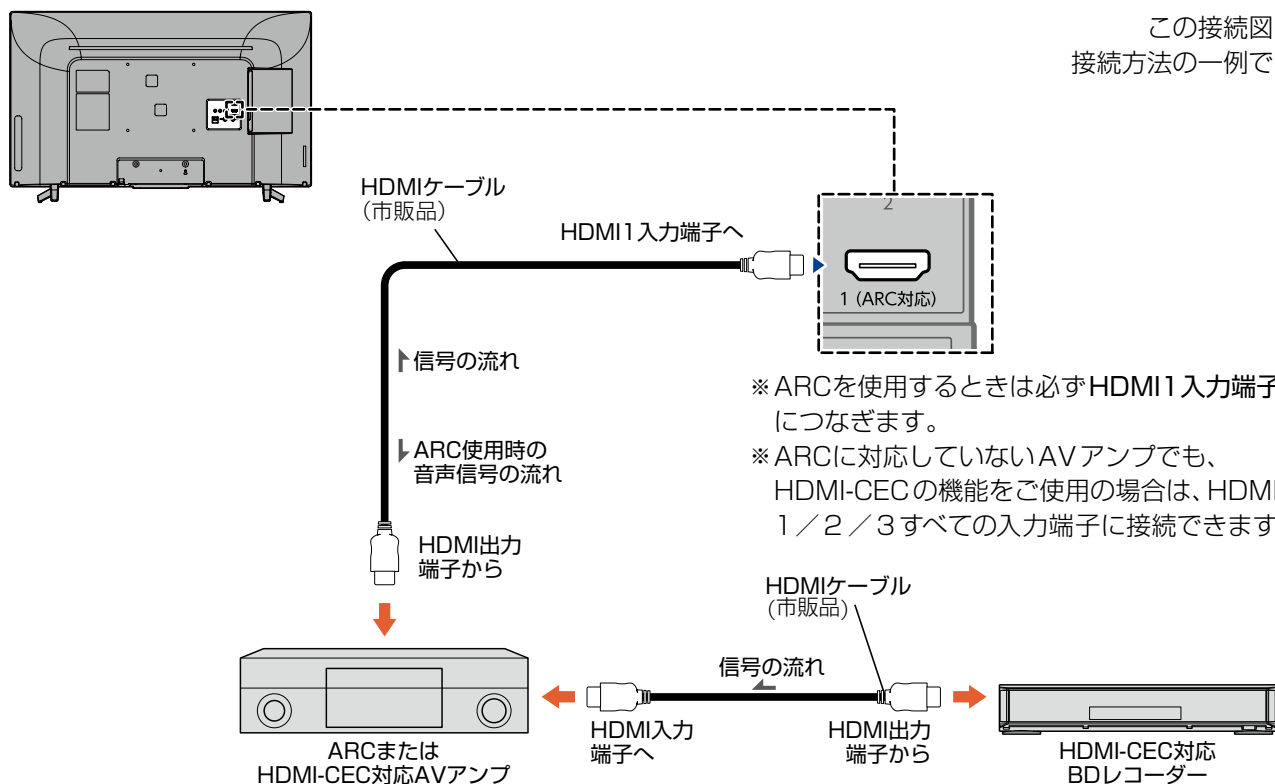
この接続図
接続方法の一例で

HDMIケーブル
（市販品）

HDMI1入力端子へ

2

1（ARC対応）

信号の流れ

ARC使用時の
音声信号の流れ

※ARCを使用するときは必ずHDMI1入力端子
につなぎます。
※ARCに対応していないAVアンプでも、
HDMI-CECの機能をご使用の場合は、HDMI
1／2／3すべての入力端子に接続できます

HDMI出力
端子から

HDMIケーブル
（市販品）

信号の流れ

HDMI入力
端子へ

HDMI出力
端子から

ARCまたは
HDMI-CEC対応AVアンプ

HDMI-CEC対応
BDレコーダー